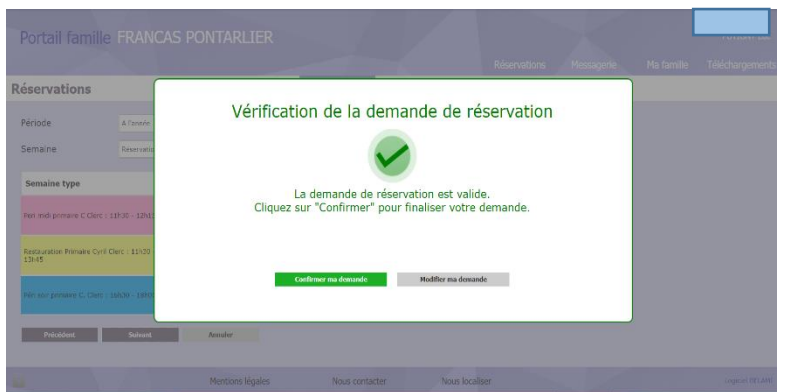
Portail famille FRANCAS PONTARLIER

Réservations Messagerie Ma famille Téléchargements

Réservations

Période A l'année

Semaine Reservatio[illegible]

Semaine type

Péri midi primaire C Clerc : 11h30 - 12h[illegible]

Restauration Primaire Cyril Clerc : 11h30 - 13h45

Péri soir primaire C. Clerc : 16h30 - 19h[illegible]

Précédent Suivant Annuler

Vérification de la demande de réservation

La demande de réservation est valide.
Cliquez sur "Confirmer" pour finaliser votre demande.

Confirmer ma demande Modifier ma demande

Mentions légales Nous contacter Nous localiser

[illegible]